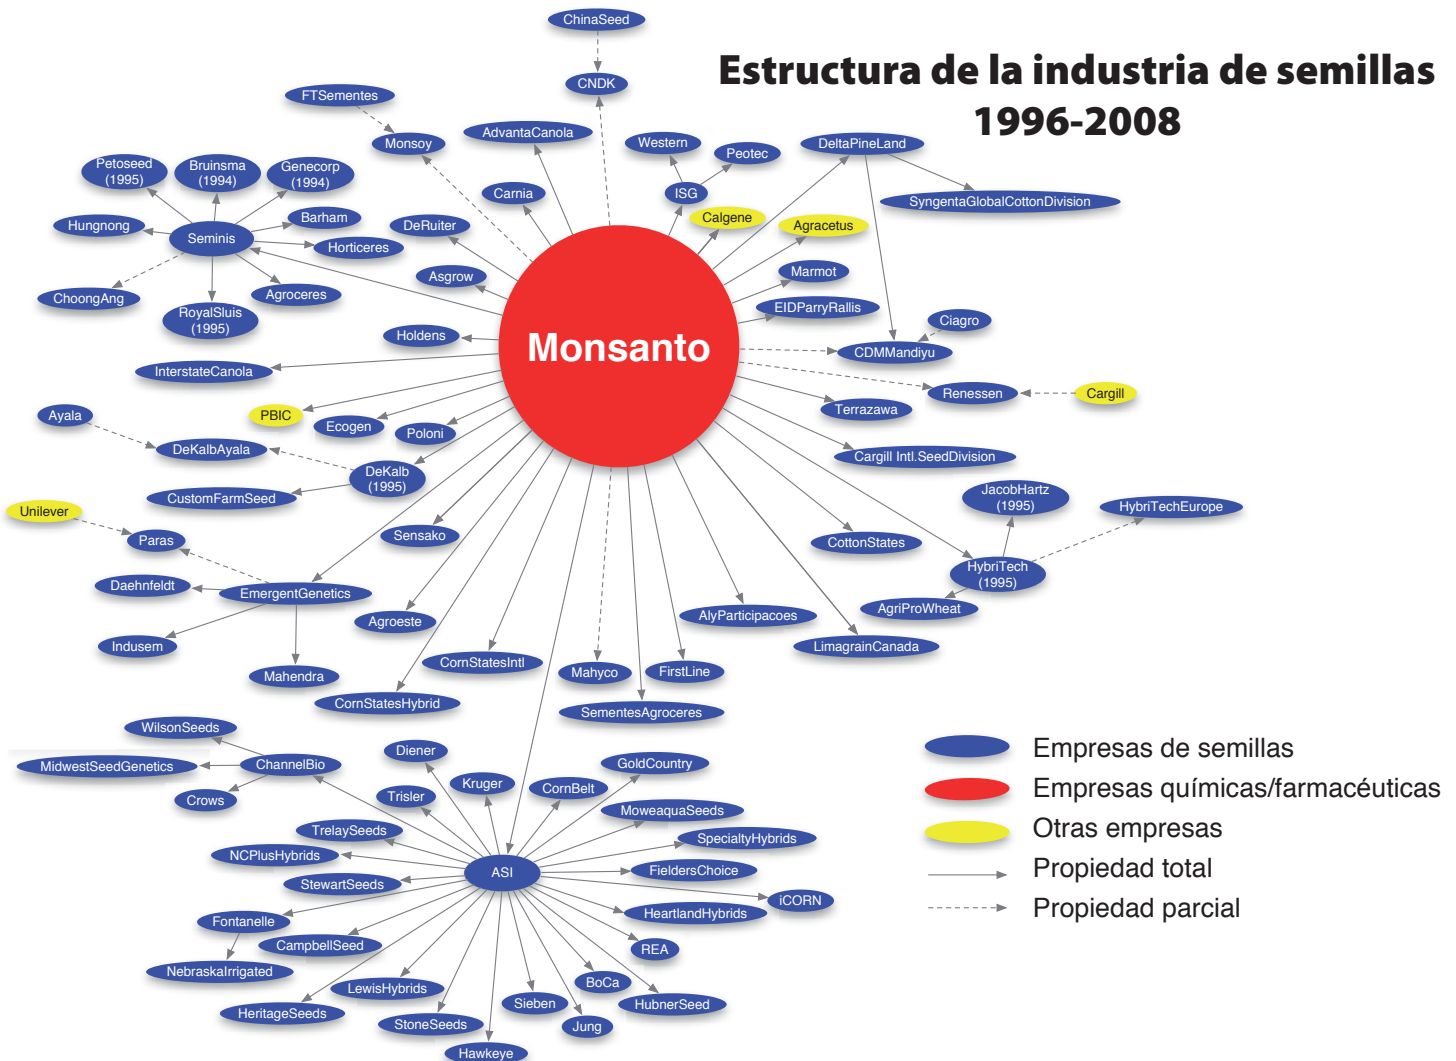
Estructura de la industria de semillas 1996-2008

ChinaSeed
CNDK
FTSementes
Monsoy
AdvantaCanola
Western
Peotec
DeltaPineLand
SyngentaGlobalCottonDivision
Petoseed (1995)
Bruinsma (1994)
Genecorp (1994)
Carnia
ISG
Calgene
Agracetus
Hungnong
Seminis
Barham
DeRuiter
Horticeres
Asgrow
Marmot
ChoongAng
Agroceres
RoyalSluis (1995)
EIDParryRallis
Holdens
Ciagro
Monsanto
CDMMandiyu
InterstateCanola
Renessen
Cargill
Ayala
PBIC
Ecogen
Poloni
Terrazawa
DeKalbAyala
DeKalb (1995)
Cargill Intl.SeedDivision
CustomFarmSeed
JacobHartz (1995)
HybriTechEurope
Unilever
Sensako
CottonStates
Paras
HybriTech (1995)
Daehnfeldt
EmergentGenetics
AgriProWheat
Agroeste
AlyParticipacoes
Indusem
LimagrainCanada
CornStatesIntl
Mahyco
FirstLine
Mahendra
CornStatesHybrid
SementesAgroceres
WilsonSeeds
Diener
GoldCountry
MidwestSeedGenetics
ChannelBio
Kruger
CornBelt
Crows
Trisler
MoweaquaSeeds
TrelaySeeds
SpecialtyHybrids
NCPlusHybrids
ASI
FieldersChoice
StewartSeeds
iCORN
HeartlandHybrids
Fontanelle
CampbellSeed
REA
NebraskaIrrigated
BoCa
LewisHybrids
Sieben
HubnerSeed
HeritageSeeds
StoneSeeds
Jung
Hawkeye

Empresas de semillas
Empresas químicas/farmacéuticas
Otras empresas
Propiedad total
Propiedad parcial